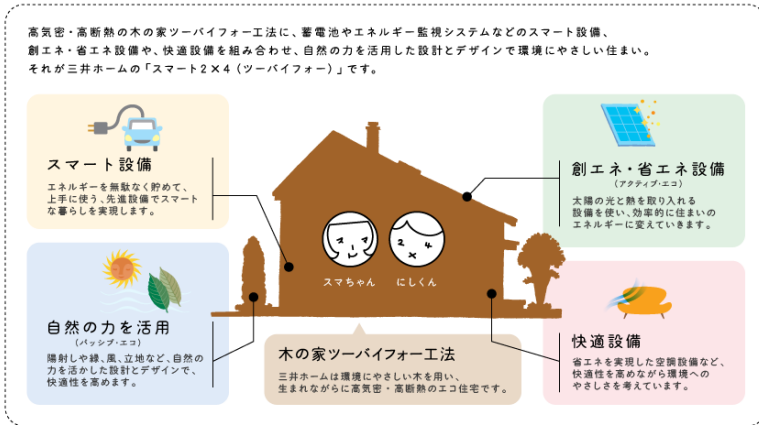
高気密・高断熱の木の家ツーバイフォー工法に、蓄電池やエネルギー監視システムなどのスマート設備、創エネ・省エネ設備や、快適設備を組み合わせ、自然の力を活用した設計とデザインで環境にやさしい住まい。それが三井ホームの「スマート2×4（ツーバイフォー）」です。

スマート設備
エネルギーを無駄なく貯めて、上手に使う、先進設備でスマートな暮らしを実現します。

創エネ・省エネ設備
（アクティブ・エコ）
太陽の光と熱を取り入れる設備を使い、効率的に住まいのエネルギーに変えていきます。

スマちゃん
にしくん

自然の力を活用
（パッシブ・エコ）
陽射しや緑、風、立地など、自然の力を活かした設計とデザインで、快適性を高めます。

木の家ツーバイフォー工法
三井ホームは環境にやさしい木を用い、生まれながらに高気密・高断熱のエコ住宅です。

快適設備
省エネを実現した空調設備など、快適性を高めながら環境へのやさしさを考えています。